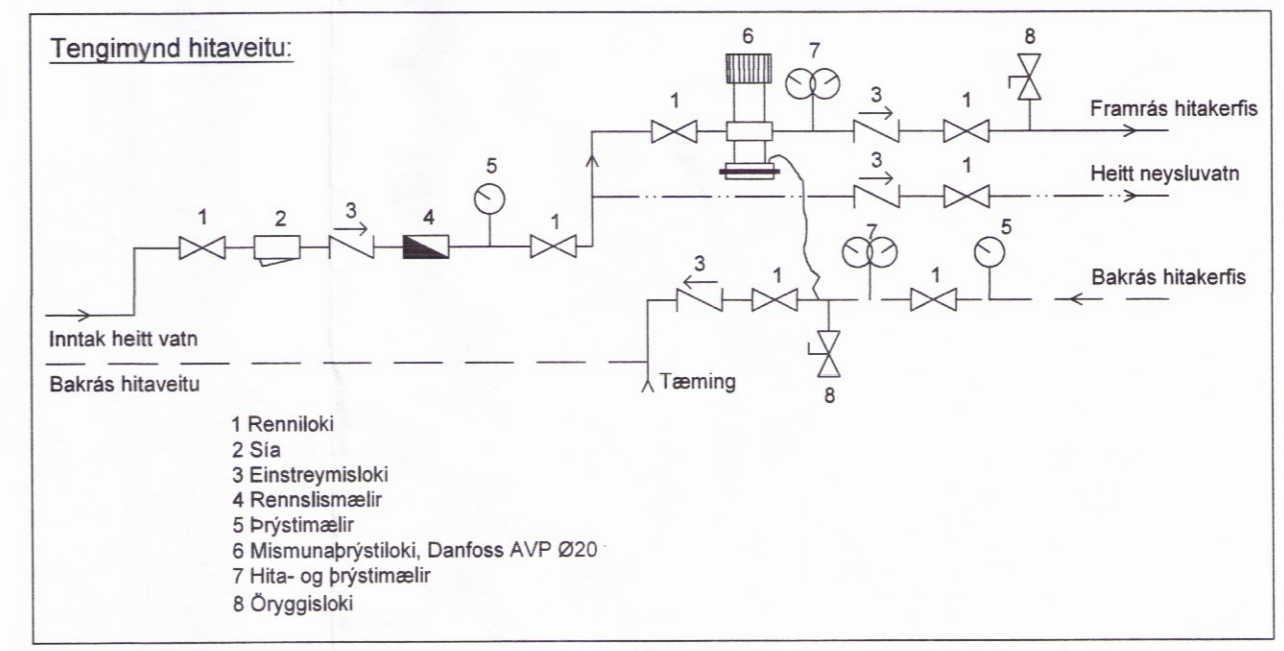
Tengimynd hitaveitu:

6
7
8
1
3
1
Framrás hitakerfis
3
1
Heitt neysluvatn
5
1
2
3
4
1
7
5
3
1
1
Bakrás hitakerfis
Inntak heitt vatn
Bakrás hitaveitu
Tæming
8

1 Renniloki
2 Sía
3 Einstreymisloki
4 Rennslismælir
5 Þrýstimælir
6 Mismunaþrýstiloki, Danfoss AVP Ø20
7 Hita- og þrýstimælir
8 Öryggisloki